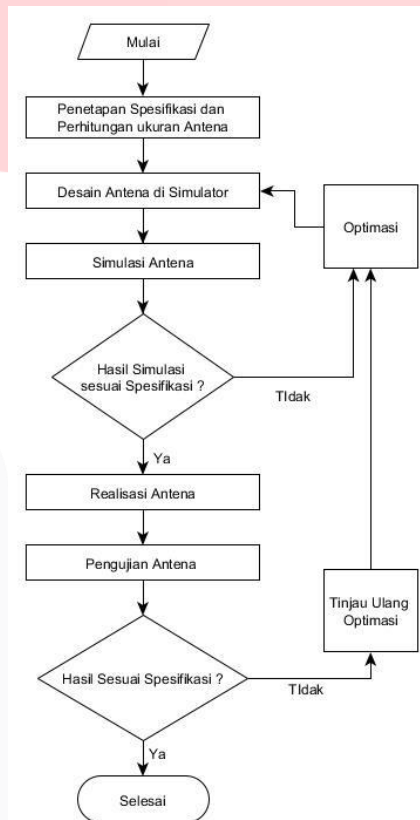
Mulai

Penetapan Spesifikasi dan Perhitungan ukuran Antena

Desain Antena di Simulator

Optimasi

Simulasi Antena

Hasil Simulasi sesuai Spesifikasi ?

TIdak

Ya

Realisasi Antena

Pengujian Antena

Tinjau Ulang Optimasi

Hasil Sesuai Spesifikasi ?

TIdak

Ya

Selesai